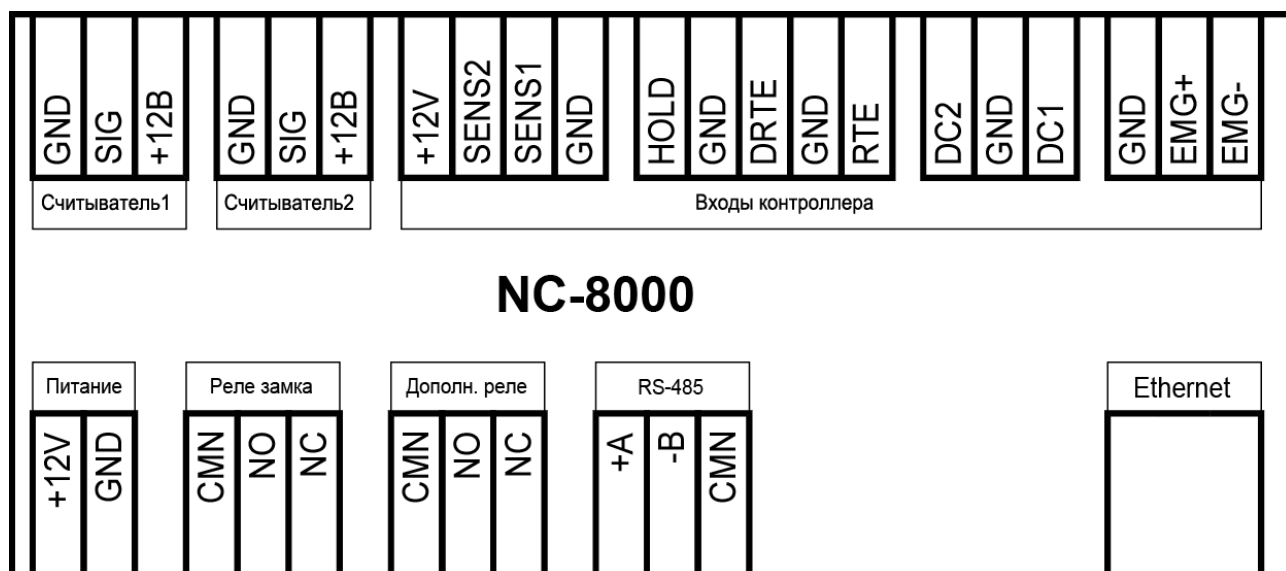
GND SIG +12В
Считыватель1

GND SIG +12В
Считыватель2

+12V SENS2 SENS1 GND HOLD GND DRTE GND RTE DC2 GND DC1 GND EMG+ EMG-
Входы контроллера

NC-8000

Питание
+12V GND

Реле замка
CMN NO NC

Дополн. реле
CMN NO NC

RS-485
+A -B CMN

Ethernet